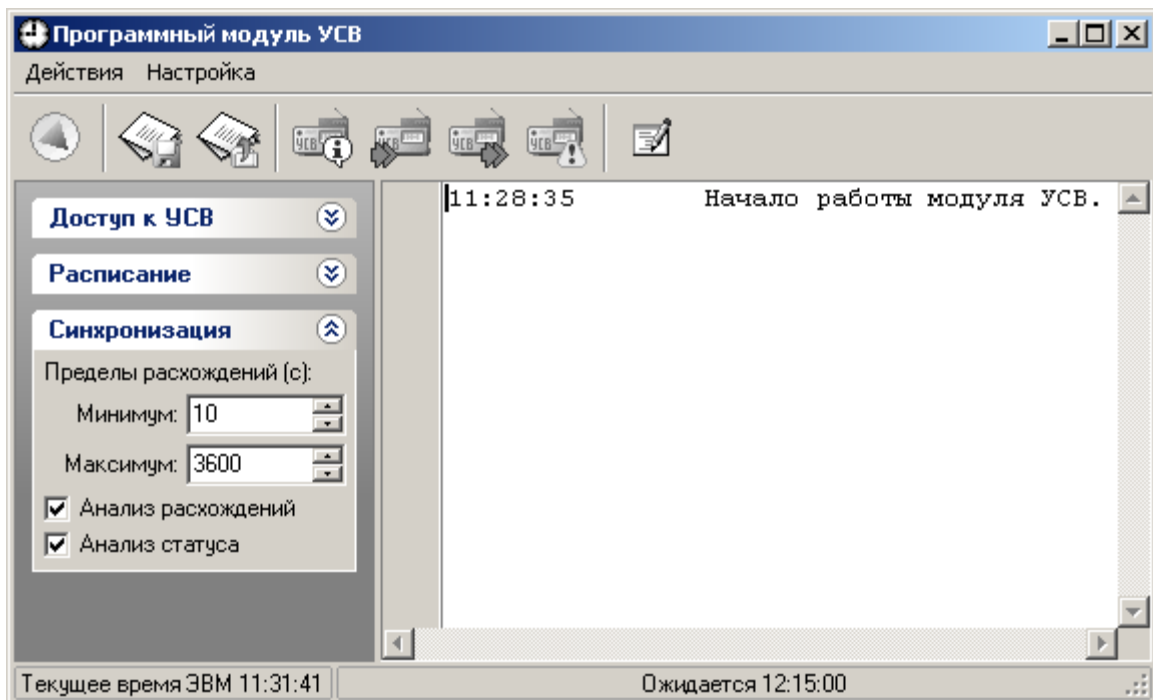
Программный модуль УСВ

Действия Настройка

УСВ УСВ УСВ УСВ

Доступ к УСВ

Расписание

Синхронизация

Пределы расхождений (с):

Минимум: 10

Максимум: 3600

Анализ расхождений

Анализ статуса

11:28:35 Начало работы модуля УСВ.

Текущее время ЭВМ 11:31:41

Ожидается 12:15:00